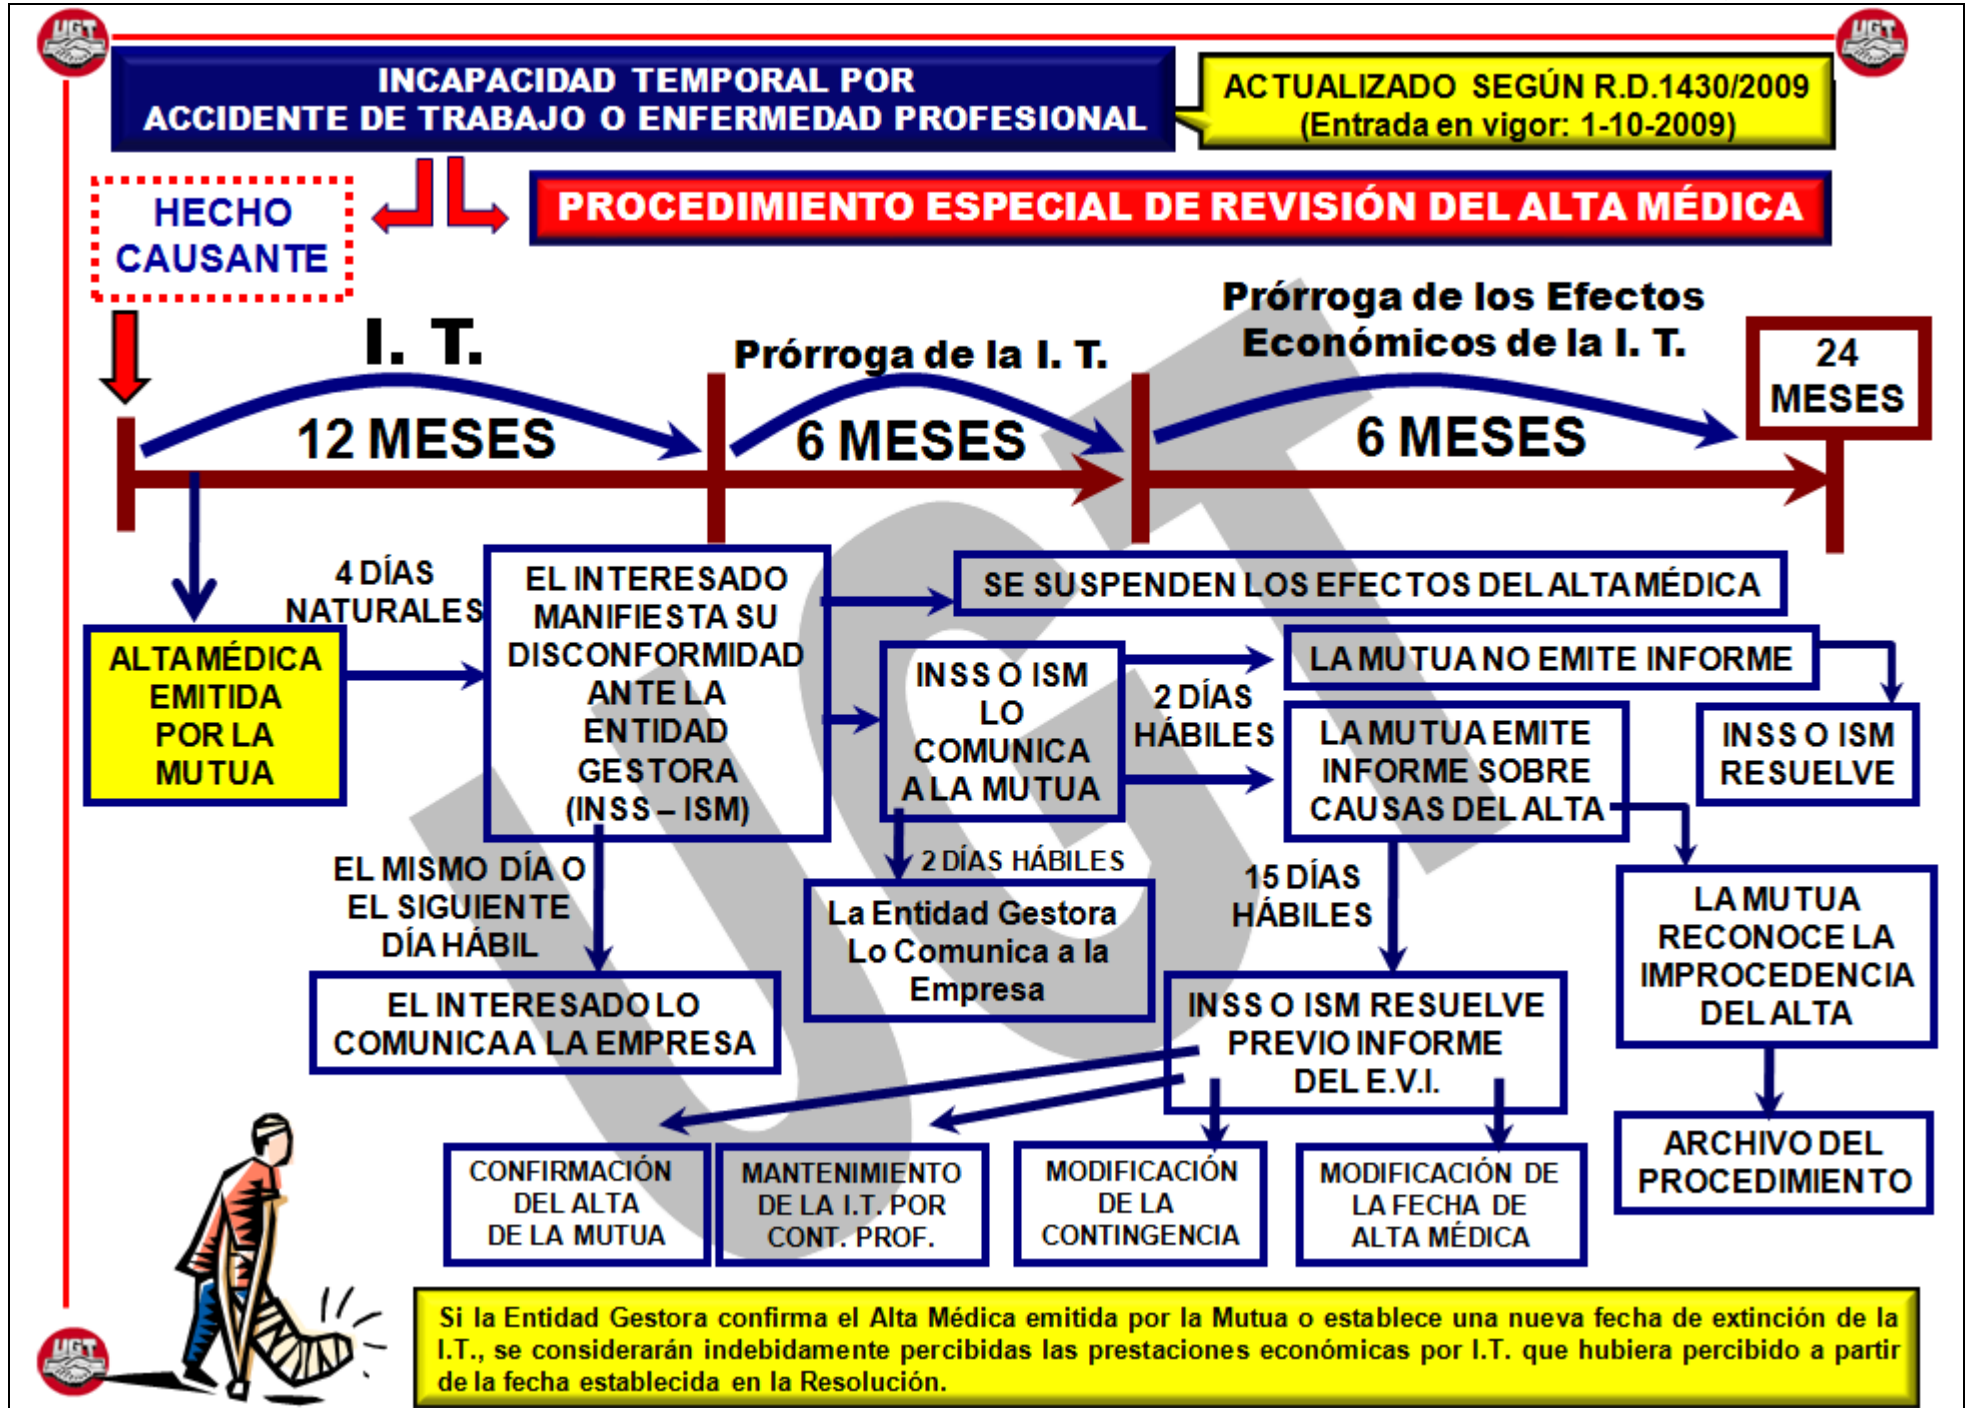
UGT

INCAPACIDAD TEMPORAL POR ACCIDENTE DE TRABAJO O ENFERMEDAD PROFESIONAL

ACTUALIZADO SEGÚN R.D.1430/2009 (Entrada en vigor: 1-10-2009)

HECHO CAUSANTE

PROCEDIMIENTO ESPECIAL DE REVISIÓN DEL ALTA MÉDICA

I. T.

12 MESES

Prórroga de la I. T.

6 MESES

Prórroga de los Efectos Económicos de la I. T.

6 MESES

24 MESES

ALTA MÉDICA EMITIDA POR LA MUTUA

4 DÍAS NATURALES

EL INTERESADO MANIFIESTA SU DISCONFORMIDAD ANTE LA ENTIDAD GESTORA (INSS – ISM)

SE SUSPENDEN LOS EFECTOS DEL ALTA MÉDICA

INSS O ISM LO COMUNICA A LA MUTUA

2 DÍAS HÁBILES

LA MUTUA NO EMITE INFORME

INSS O ISM RESUELVE

LA MUTUA EMITE INFORME SOBRE CAUSAS DEL ALTA

EL MISMO DÍA O EL SIGUIENTE DÍA HÁBIL

2 DÍAS HÁBILES

La Entidad Gestora Lo Comunica a la Empresa

15 DÍAS HÁBILES

LA MUTUA RECONOCE LA IMPROCEDENCIA DEL ALTA

EL INTERESADO LO COMUNICA A LA EMPRESA

INSS O ISM RESUELVE PREVIO INFORME DEL E.V.I.

ARCHIVO DEL PROCEDIMIENTO

CONFIRMACIÓN DEL ALTA DE LA MUTUA

MANTENIMIENTO DE LA I.T. POR CONT. PROF.

MODIFICACIÓN DE LA CONTINGENCIA

MODIFICACIÓN DE LA FECHA DE ALTA MÉDICA

Si la Entidad Gestora confirma el Alta Médica emitida por la Mutua o establece una nueva fecha de extinción de la I.T., se considerarán indebidamente percibidas las prestaciones económicas por I.T. que hubiera percibido a partir de la fecha establecida en la Resolución.